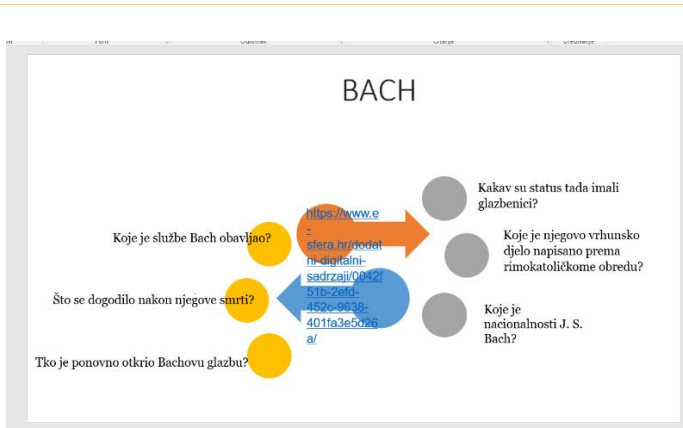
Font Odlomak Crtanje Uređivanje

BACH

Koje je službe Bach obavljao?

https://www.e-sfera.hr/dodatni-digitalni-sadrzaji/0042f51b-2efd-452c-9638-401fa3e5d26a/

Kakav su status tada imali glazbenici?

Koje je njegovo vrhunsko djelo napisano prema rimokatoličkome obredu?

Što se dogodilo nakon njegove smrti?

Koje je nacionalnosti J. S. Bach?

Tko je ponovno otkrio Bachovu glazbu?